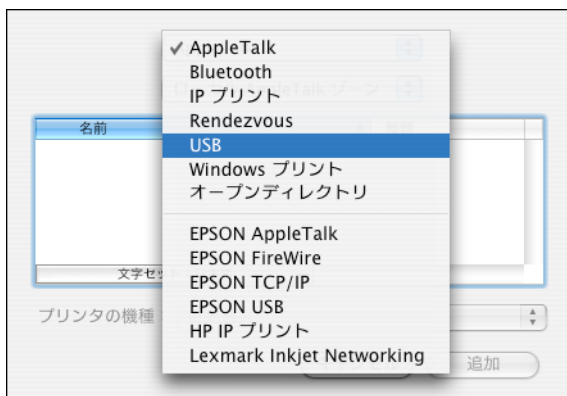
✓ AppleTalk
Bluetooth
IP プリント
Rendezvous
USB
Windows プリント
オープンディレクトリ

EPSON AppleTalk
EPSON FireWire
EPSON TCP/IP
EPSON USB
HP IP プリント
Lexmark Inkjet Networking

名前
文字セッ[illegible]
プリンタの機種
追加